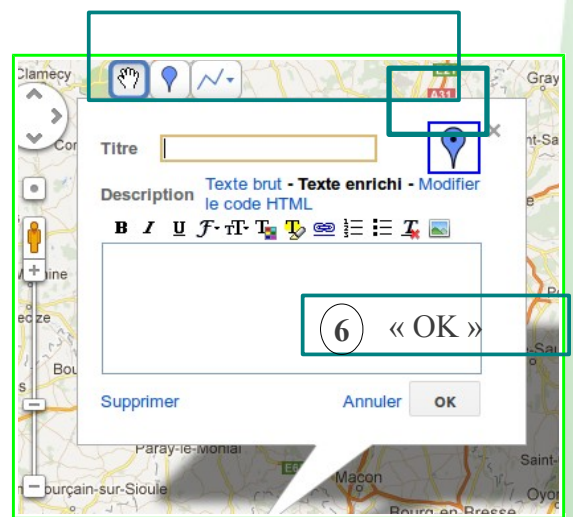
Clamecy
Gray
A31
Cor
nt-Sa
Titre
Description Texte brut - Texte enrichi - Modifier le code HTML
B I U
hine
ecze
Bou
6 « OK »
Supprimer
Annuler OK
Paray-le-Monial
Saint-
Macon
Oyo
Bourg en Bresse
ourçain-sur-Sioule